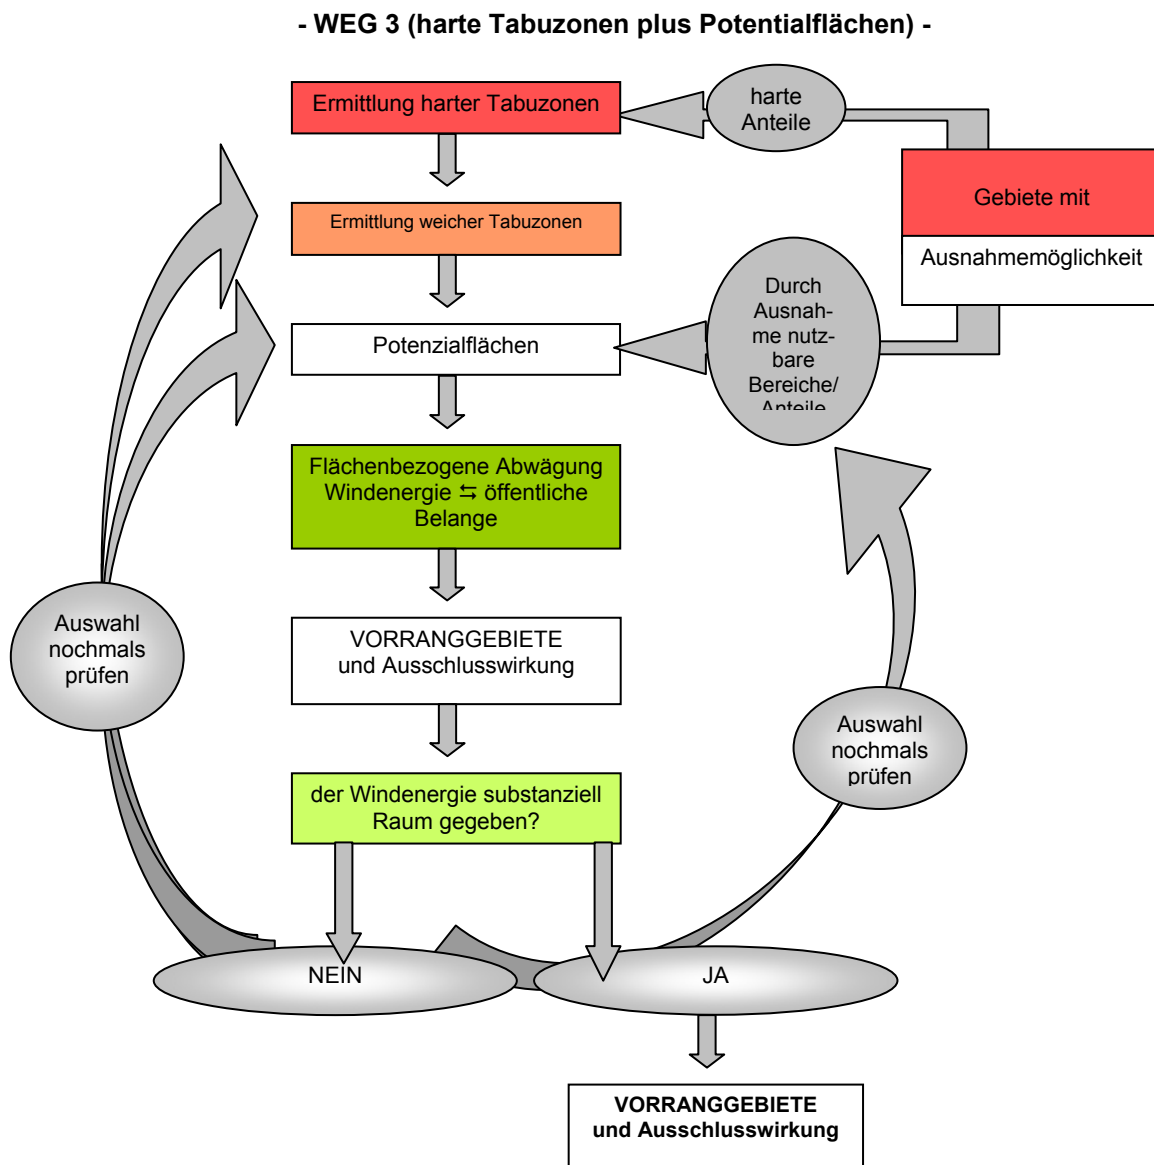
- WEG 3 (harte Tabuzonen plus Potentialflächen) -

Ermittlung harter Tabuzonen

harte Anteile

Ermittlung weicher Tabuzonen

Gebiete mit

Ausnahmemöglichkeit

Potenzialflächen

Durch Ausnahme nutzbare Bereiche/ Anteile

Flächenbezogene Abwägung Windenergie ⇆ öffentliche Belange

VORRANGGEBIETE und Ausschlusswirkung

Auswahl nochmals prüfen

der Windenergie substanziell Raum gegeben?

Auswahl nochmals prüfen

NEIN

JA

VORRANGGEBIETE und Ausschlusswirkung